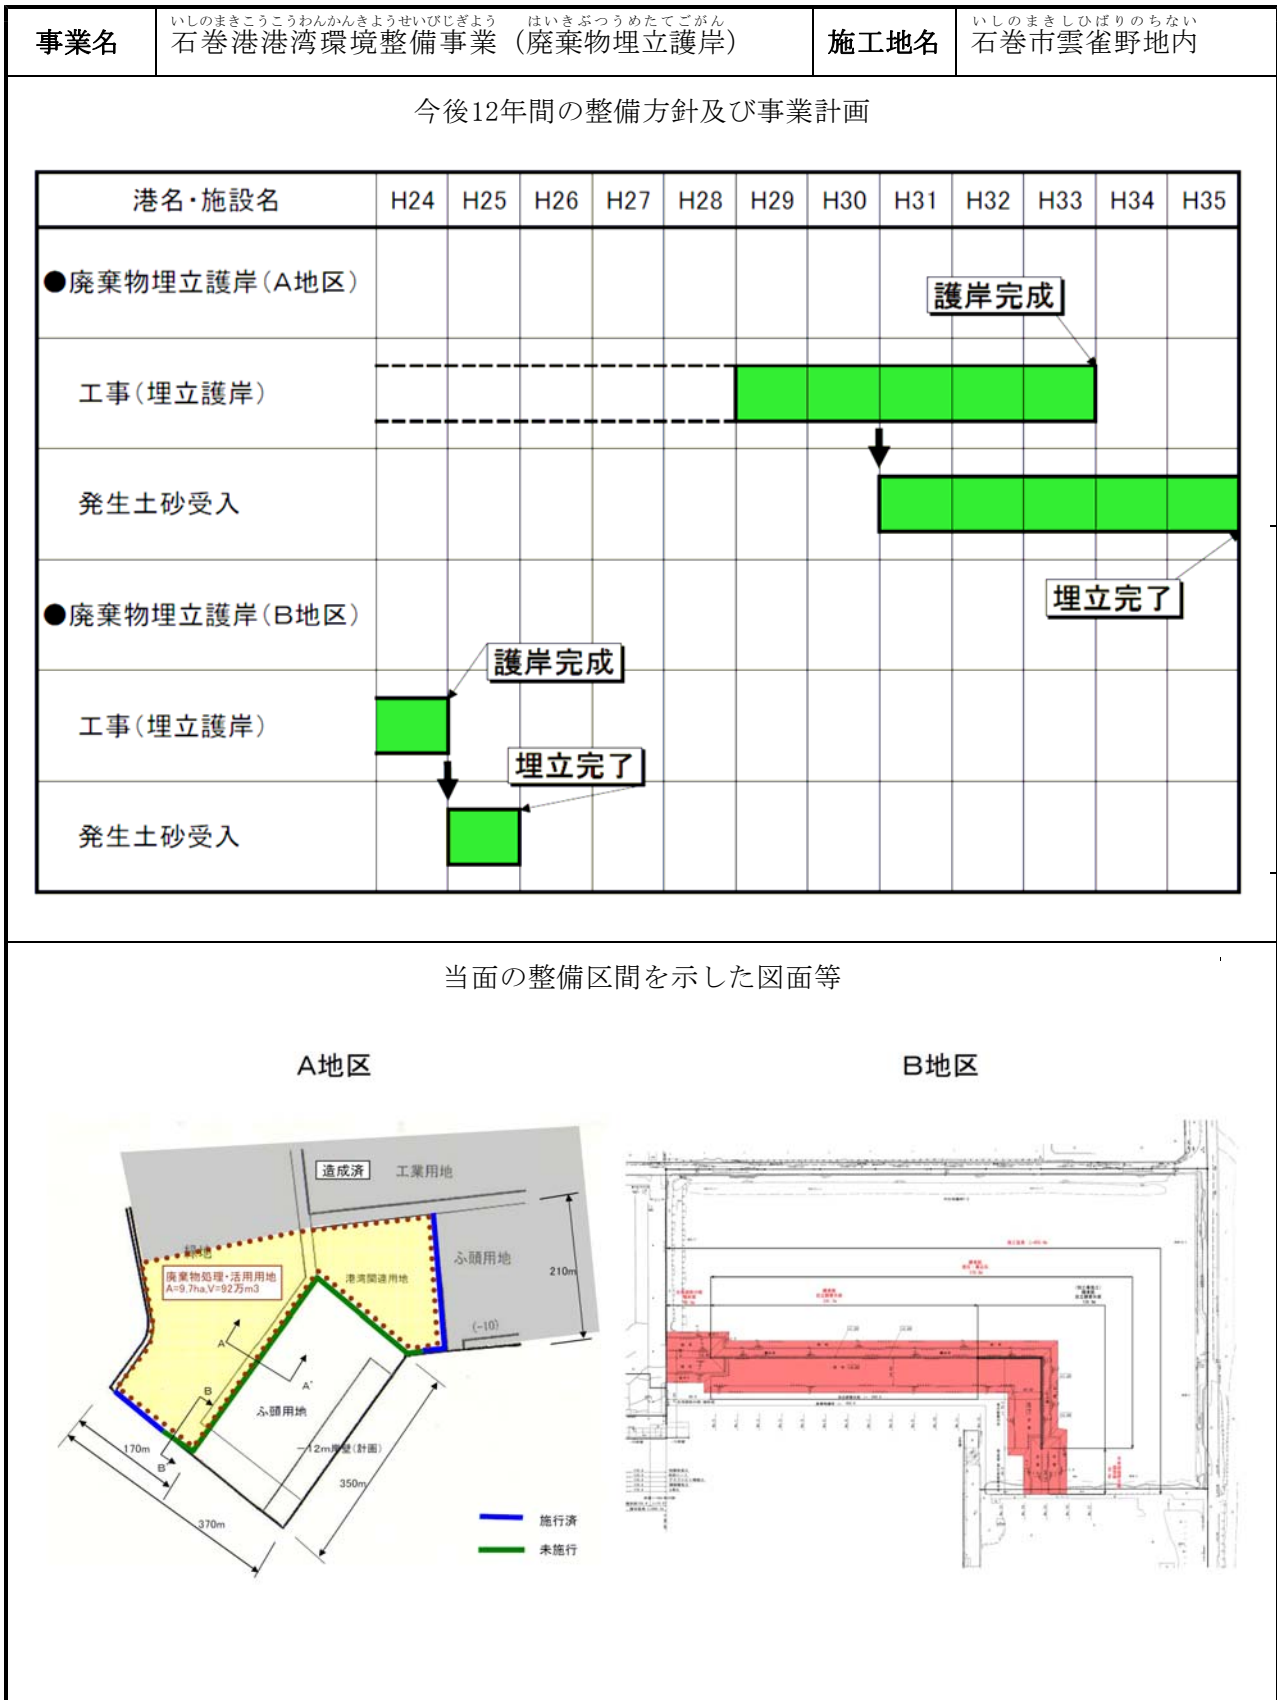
| 事業名 | いしのまきこうこうわんかんきょうせいびじぎょう はいきぶつうめたてごがん 石巻港港湾環境整備事業（廃棄物埋立護岸） | 施工地名 | いしのまきしひばりのちない 石巻市雲雀野地内 |
|---|---|---|---|

今後12年間の整備方針及び事業計画

| 港名・施設名 | H24 | H25 | H26 | H27 | H28 | H29 | H30 | H31 | H32 | H33 | H34 | H35 |
|---|---|---|---|---|---|---|---|---|---|---|---|---|
| ●廃棄物埋立護岸（A地区） | | | | | | | | | | | | |
| 工事（埋立護岸） | | | | | | | | | | | | |
| 発生土砂受入 | | | | | | | | | | | | |
| ●廃棄物埋立護岸（B地区） | | | | | | | | | | | | |
| 工事（埋立護岸） | | | | | | | | | | | | |
| 発生土砂受入 | | | | | | | | | | | | |

護岸完成

埋立完了

護岸完成

埋立完了

当面の整備区間を示した図面等

A地区

造成済 工業用地

緑地

廃棄物処理・活用用地 A=9.7ha,V=92万m3

港湾関連用地

ふ頭用地

210m

(-10)

A

A'

B

B'

ふ頭用地

-12m岸壁(計画)

170m

350m

370m

施行済

未施行

B地区